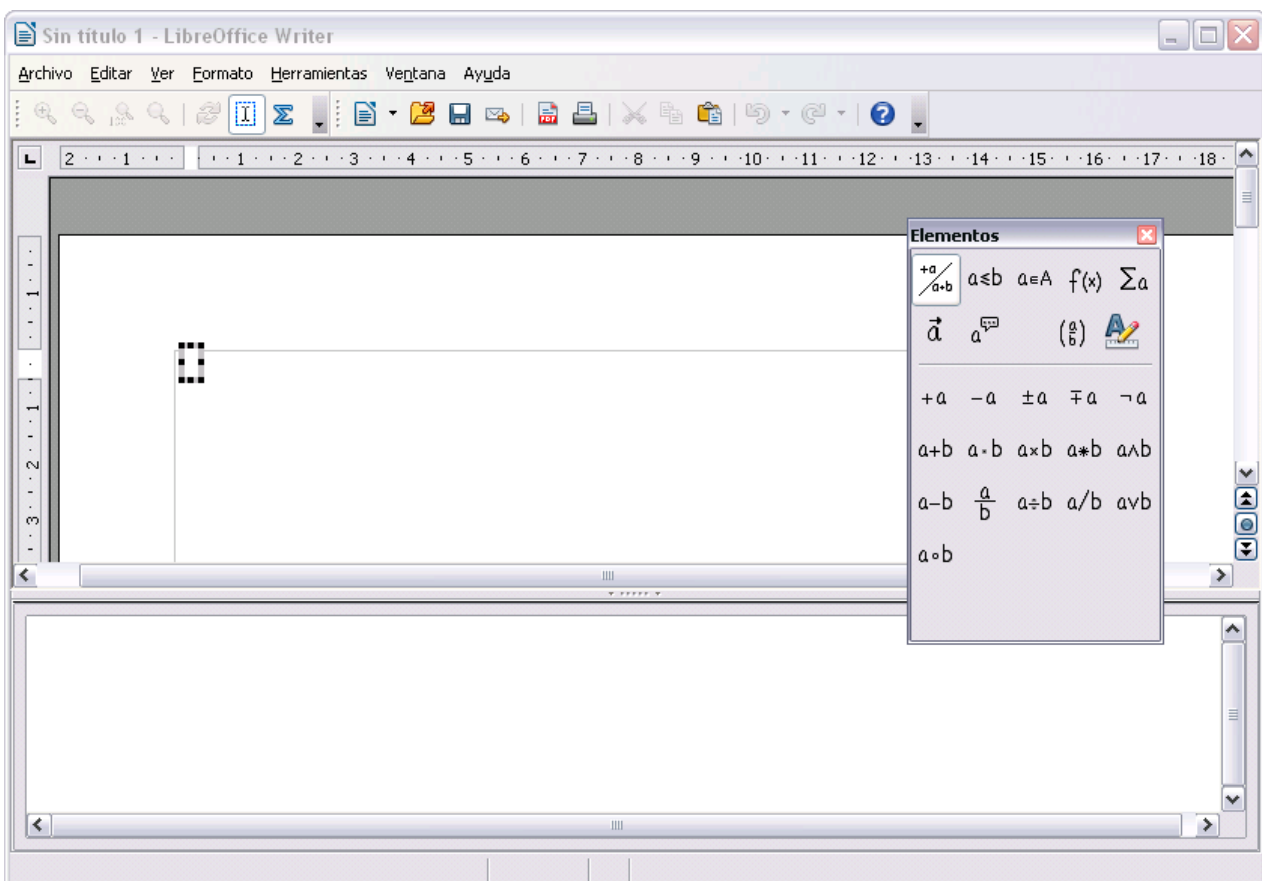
Sin título 1 - LibreOffice Writer

Archivo Editar Ver Formato Herramientas Ventana Ayuda

2 · · · 1 · · · · · · 1 · · · 2 · · · 3 · · · 4 · · · 5 · · · 6 · · · 7 · · · 8 · · · 9 · · · 10 · · · 11 · · · 12 · · · 13 · · · 14 · · · 15 · · · 16 · · · 17 · · · 18 ·

1 · 1 · 2 · 3

Elementos

$\frac{+a}{a+b}$ $a \leq b$ $a \in A$ $f(x)$ $\sum a$

$\vec{a}$ $a$ $\binom{a}{b}$

$+a$ $-a$ $\pm a$ $\mp a$ $\neg a$

$a+b$ $a \cdot b$ $a \times b$ $a * b$ $a \wedge b$

$a-b$ $\frac{a}{b}$ $a \div b$ $a/b$ $a \vee b$

$a \circ b$